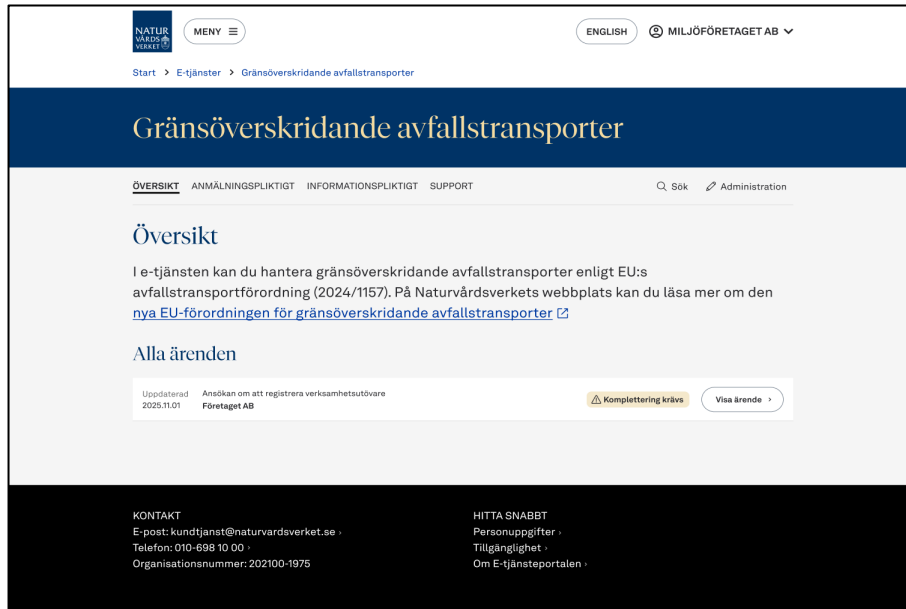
NATUR VÅRDS VERKET

MENY ≡

ENGLISH

MILJÖFÖRETAGET AB

Start > E-tjänster > Gränsöverskridande avfallstransporter

Gränsöverskridande avfallstransporter

ÖVERSIKT ANMÄLNINGSPLIKTIGT INFORMATIONSPLIKTIGT SUPPORT

Sök Administration

Översikt

I e-tjänsten kan du hantera gränsöverskridande avfallstransporter enligt EU:s avfallstransportförordning (2024/1157). På Naturvårdsverkets webbplats kan du läsa mer om den nya EU-förordningen för gränsöverskridande avfallstransporter

Alla ärenden

Uppdaterad 2025.11.01

Ansökan om att registrera verksamhetsutövare
Företaget AB

Komplettering krävs

Visa ärende >

KONTAKT
E-post: kundtjanst@naturvardsverket.se >
Telefon: 010-698 10 00 >
Organisationsnummer: 202100-1975

HITTA SNABBT
Personuppgifter >
Tillgänglighet >
Om E-tjänsteportalen >